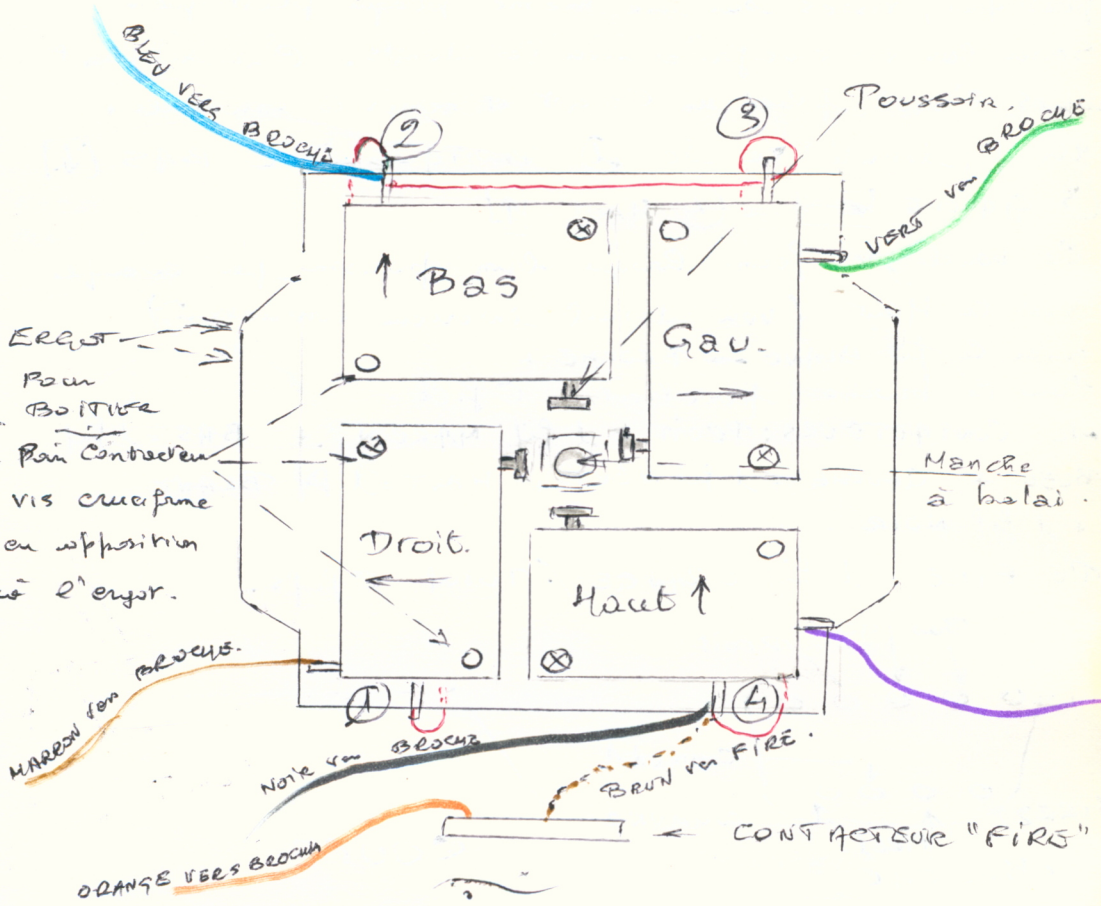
BLEU VERS BROCHE

2

3

Poussoir.

VERT vers BROCHE

Bas

Gau.

ERGOT

Pour

BOITIER

Bain Contrecrou

vis cruciforme

en opposition

à l'ergot.

Manche

à balai.

Droit.

Haut

MARRON vers BROCHE.

1

4

Noire vers BROCHE

BRUN vers FIRE.

CONTACTEUR "FIRE"

ORANGE VERS BROCHE